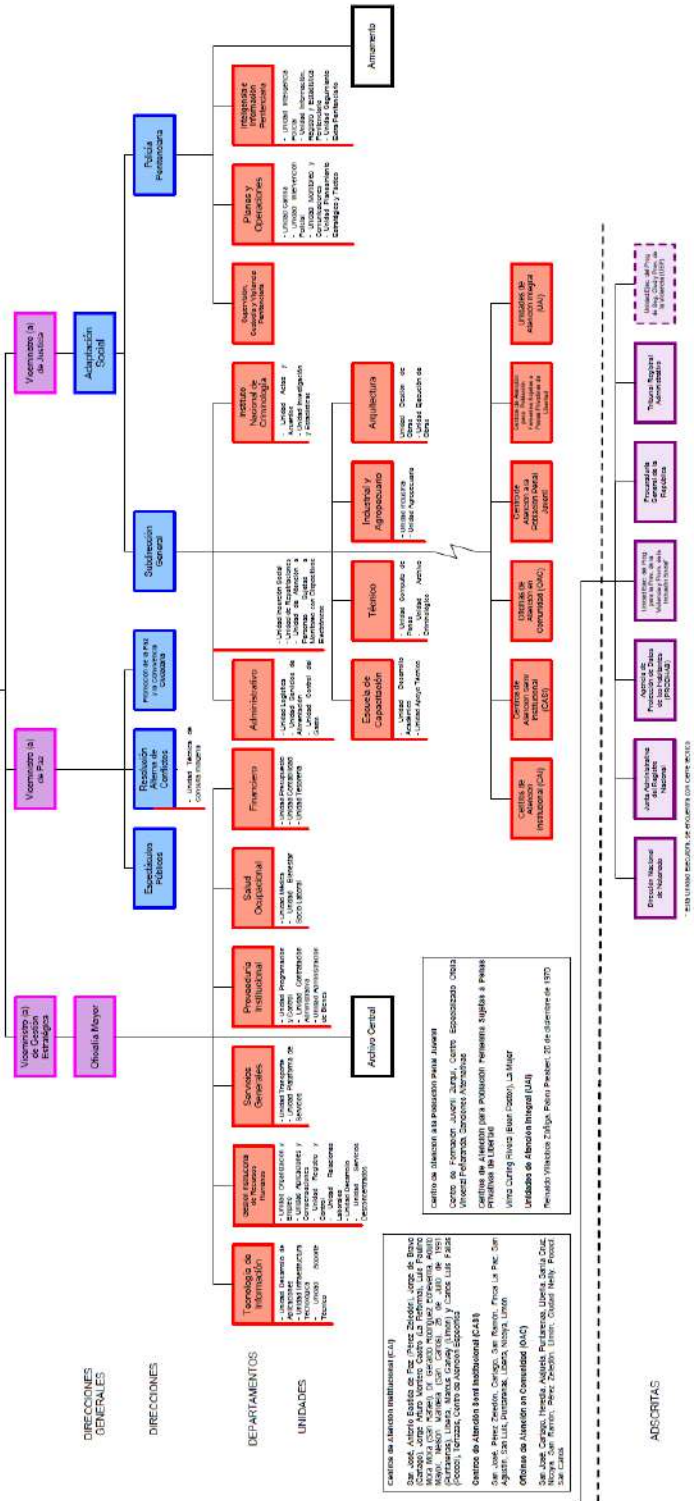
Armamento

Viceministro (a) de Justicia

Adaptación Social

Policía Penitenciaria

Inteligencia e Información Penitenciaria

- Unidad Inteligencia Policial
- Unidad Información, Registro y Estadística Penitenciaria
- Unidad Seguimiento Sonas Penitenciario

Planes y Operaciones

- Unidad Central
- Unidad Intervención Policial
- Unidad Monitoreo y Comunicaciones
- Unidad Planeamiento Estratégico y Táctico

Supervisión, Custodia y Vigilancia Penitenciaria

Instituto Nacional de Criminología

- Unidad Actas y Acuerdos
- Unidad Investigación y Estadísticas

Subdirección General

Arquitectura

- Unidad Gestión de Obras
- Unidad Ejecución de Obras

Industrial y Agropecuario

- Unidad Industria
- Unidad Agropecuaria

Técnico

- Unidad Consulta de Pares
- Unidad Archivo Criminológico

Escuela de Capacitación

- Unidad Desarrollo Académico
- Unidad Apoyo Técnico

Administrativo

- Unidad Logística
- Unidad Servicios de Alimentación
- Unidad Control del Gasto

- Unidad Inserción Social
- Unidad de Repatriaciones
- Unidad de Atención a Personas Sujetas a Monitoreo con Dispositivos Electrónicos

Unidades de Atención Integral (UAI)

Centros de Atención para Población Femenina Sujeta a Penas Privativas de Libertad

Centros de Atención a la Población Penal Juvenil

Oficina de Atención en Comunidad (OAC)

Centros de Atención Semi Institucional (CASI)

Centros de Atención Institucional (CAI)

Viceministro (a) de Paz

Promoción de la Paz y la Convivencia Ciudadana

Resolución Alterna de Conflictos

- Unidad Técnica de Consulta Indígena

Espectáculos Públicos

Financiero

- Unidad Presupuesto
- Unidad Contabilidad
- Unidad Tesorería

Salud Ocupacional

- Unidad Médica
- Unidad Bienestar Socio Laboral

Proveeduría Institucional

- Unidad Programación y Control
- Unidad Contratación Administrativa
- Unidad Administración de Bienes

Viceministro (a) de Gestión Estratégica

Oficialía Mayor

Archivo Central

Servicios Generales

- Unidad Transportes
- Unidad Plataforma de Servicios

Gestión Institucional de Recursos Humanos

- Unidad Organización y Empleo
- Unidad Aplicaciones y Compensaciones
- Unidad Registro y Control
- Unidad Relaciones Laborales
- Unidad Desarrollo
- Unidad Servicios Desconcentrados

Tecnología de Información

- Unidad Desarrollo de Aplicaciones
- Unidad Infraestructura Tecnológica
- Unidad Soporte Técnico

DIRECCIONES GENERALES

DIRECCIONES

DEPARTAMENTOS

UNIDADES

Centros de Atención Institucional (CAI)

San José, Antonio Bastida de Paz (Pérez Zeledón), Jorge de Bravo (Cartago), Jorge Arturo Montero Castro (La Reforma), Luis Paulino Mora Mora (CAI Pollero), Dr. Gerardo Rodríguez Echeverría, Adulto Mayor, Nelson Mandela (CAI Carlos), 26 de Julio de 1991 (Puntarenas), Liberia, Marcus Garvey (Limón) y Carlos Luis Fallas (Pococí), Terrazas, Centro de Atención Específica

Centros de Atención Semi Institucional (CASI)

San José, Pérez Zeledón, Cartago, San Ramón, Finca La Paz, San Agustín, San Luis, Puntarenas, Liberia, Nicoya, Limón

Oficinas de Atención en Comunidad (OAC)

San José, Cartago, Heredia, Alajuela, Puntarenas, Liberia, Santa Cruz, Nicoya, San Ramón, Pérez Zeledón, Limón, Ciudad Neilly, Pococí, San Carlos

Centros de Atención a la Población Penal Juvenil

Centro de Formación Juvenil Zurquí, Centro Especializado Ofelia Vincenzi Peñaranda, Sanciones Alternativas

Centros de Atención para Población Femenina Sujetas a Penas Privativas de Libertad

Vilma Curling Rivera (Buen Pastor), La Mujer

Unidades de Atención Integral (UAI)

Reinaldo Villalobos Zúñiga, Pabru Presberi, 20 de diciembre de 1970

ADSCRITAS

Dirección Nacional de Notariado

Junta Administrativa del Registro Nacional

Agencia de Protección de Datos de los Habitantes (PRODHAB)

Comisión Nacional para la Prevención de la Violencia y Promoción de la Paz Social

Procuraduría General de la República

Tribunal Registral Administrativo

Comisión del Programa Prev. de la Violencia (DEF)

*Esta Unidad Ejecutora, se encuentra con cierre técnico